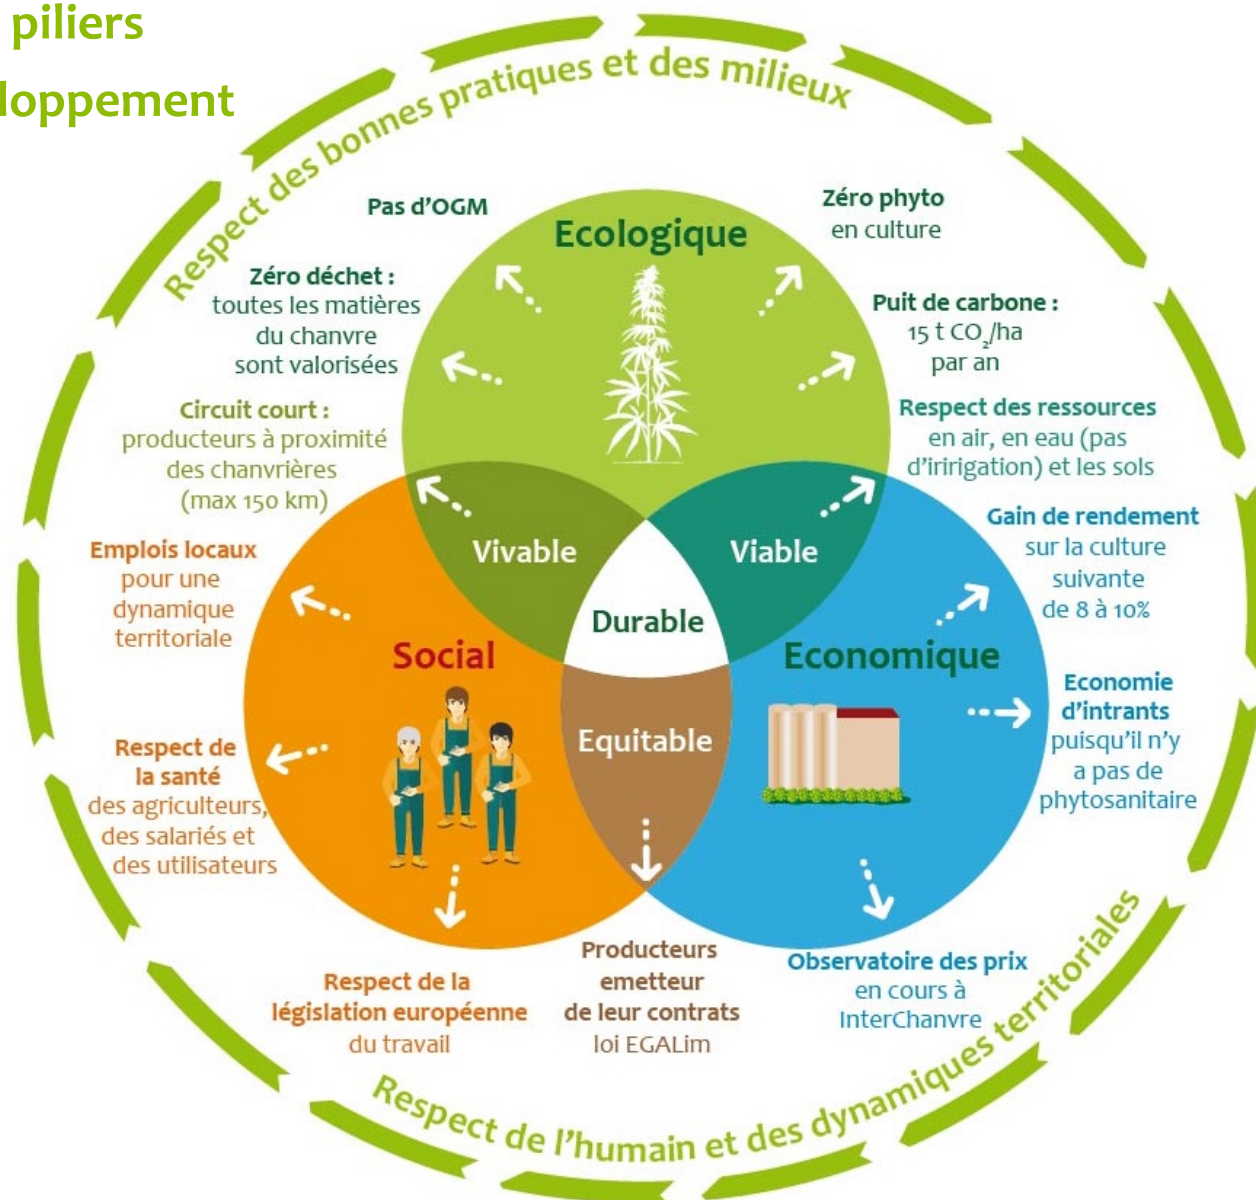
piliers
loppement

Respect des bonnes pratiques et des milieux

Ecologique

Pas d'OGM

Zéro phyto en culture

Zéro déchet : toutes les matières du chanvre sont valorisées

Puit de carbone : 15 t $CO_2$/ha par an

Circuit court : producteurs à proximité des chanvrières (max 150 km)

Respect des ressources en air, en eau (pas d'irirrigation) et les sols

Vivable

Viable

Durable

Gain de rendement sur la culture suivante de 8 à 10%

Emplois locaux pour une dynamique territoriale

Social

Economique

Equitable

Economie d'intrants puisqu'il n'y a pas de phytosanitaire

Respect de la santé des agriculteurs, des salariés et des utilisateurs

Respect de la législation européenne du travail

Producteurs emetteur de leur contrats loi EGALim

Observatoire des prix en cours à InterChanvre

Respect de l'humain et des dynamiques territoriales